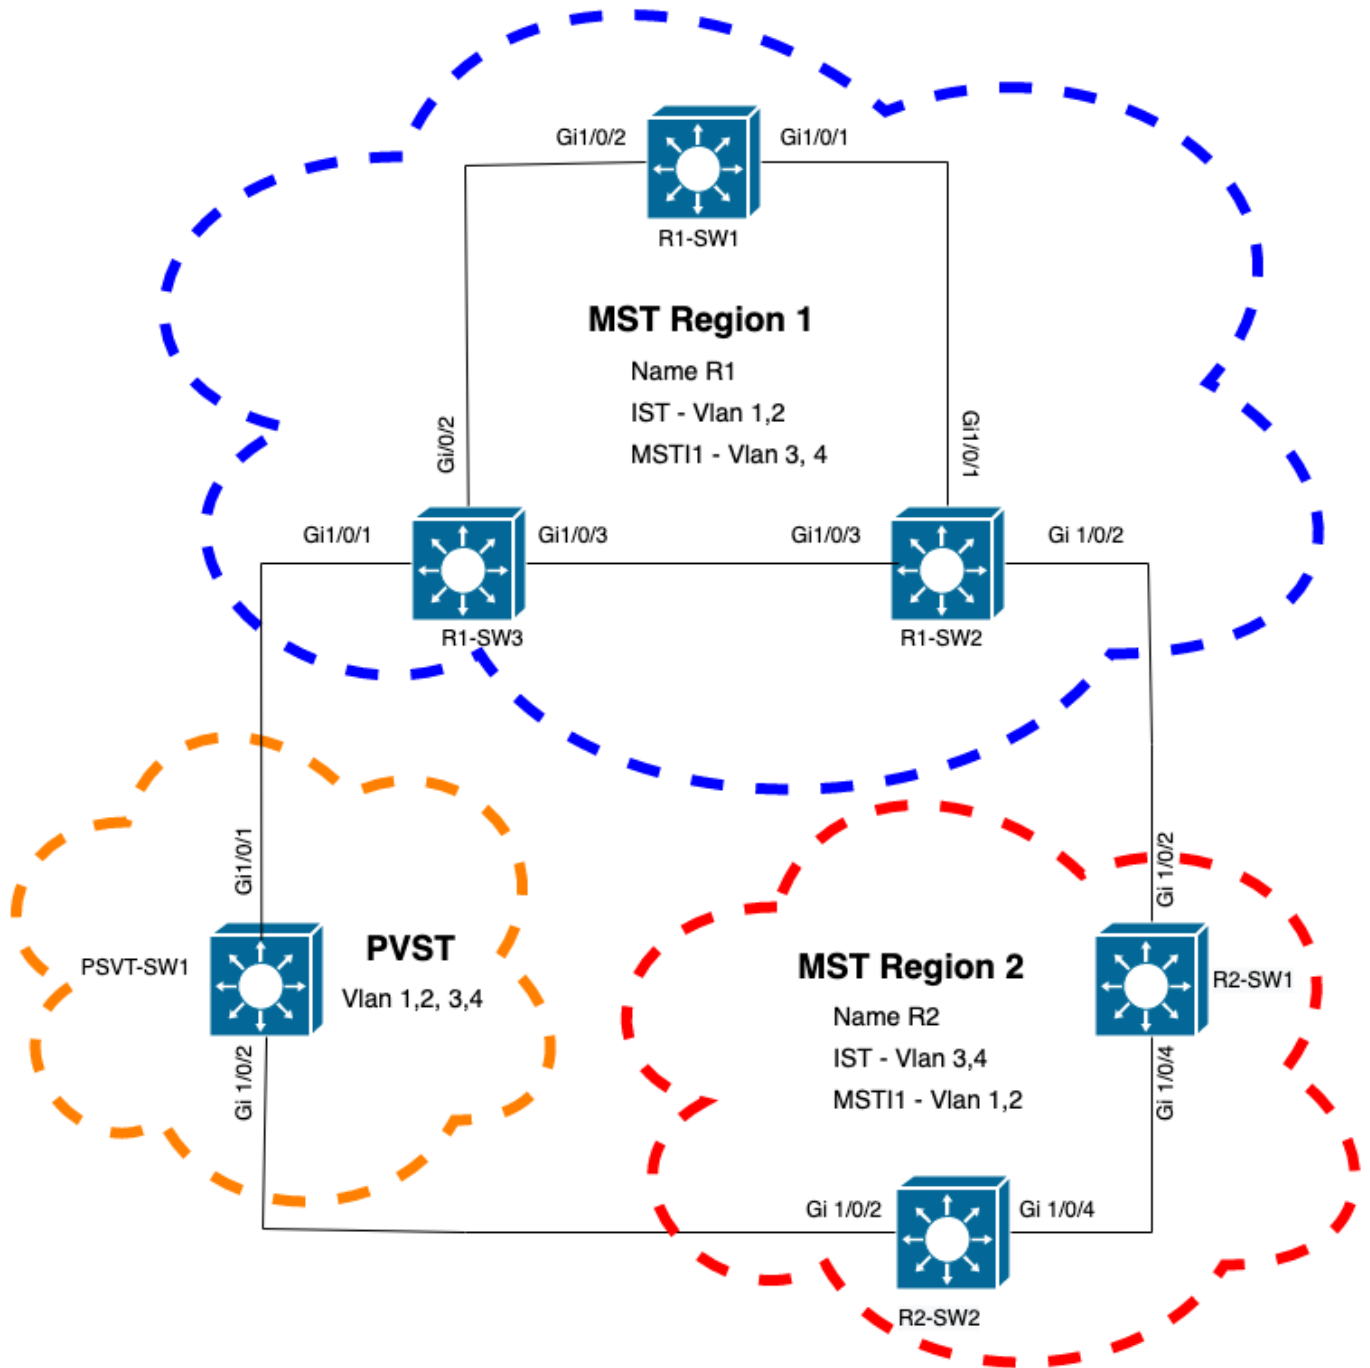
Gi1/0/2
Gi1/0/1
R1-SW1

MST Region 1
Name R1
IST - Vlan 1,2
MSTI1 - Vlan 3, 4

Gi/0/2
Gi1/0/1
Gi1/0/1
Gi1/0/3
R1-SW3
Gi1/0/3
Gi 1/0/2
R1-SW2

Gi1/0/1
PSVT-SW1
PVST
Vlan 1,2, 3,4
Gi 1/0/2

MST Region 2
Name R2
IST - Vlan 3,4
MSTI1 - Vlan 1,2

Gi 1/0/2
R2-SW1
Gi 1/0/4
Gi 1/0/2
Gi 1/0/4
R2-SW2